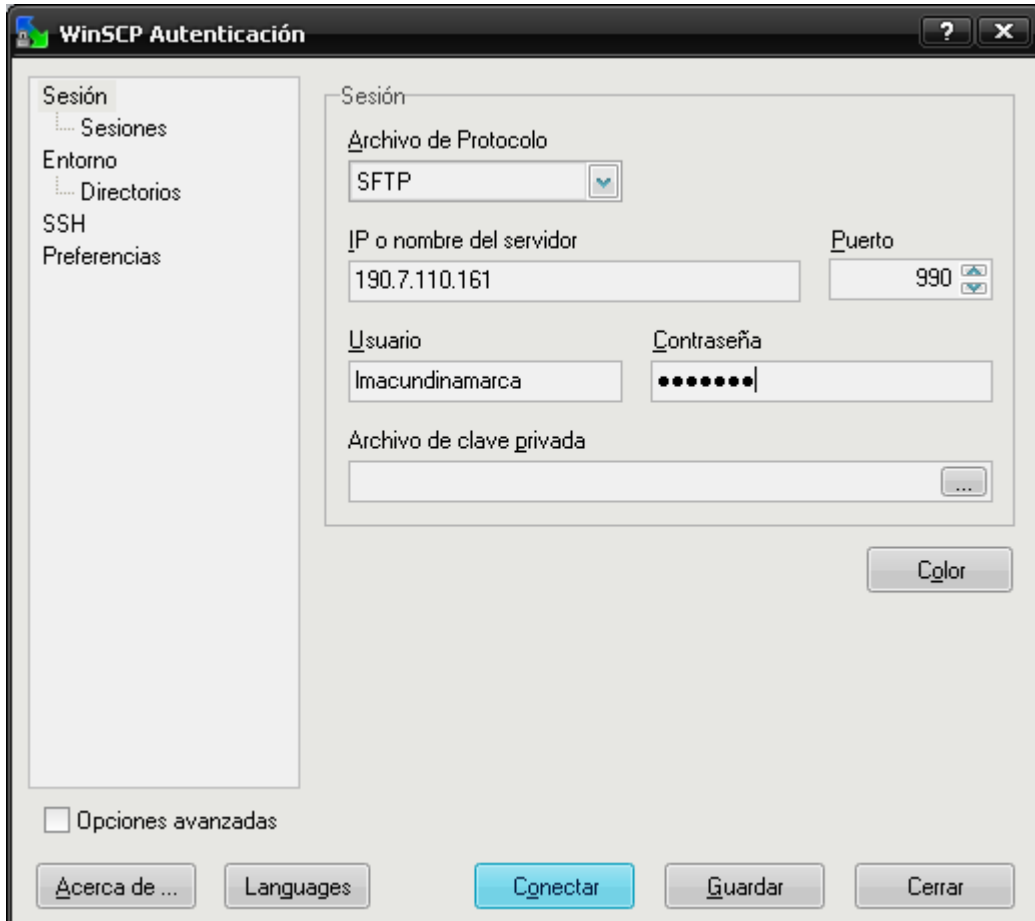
WinSCP Autenticación

?

Sesión
Sesiones
Entorno
Directorios
SSH
Preferencias

Sesión

Archivo de Protocolo
SFTP

IP o nombre del servidor
190.7.110.161

Puerto
990

Usuario
lmacundinamarca

Contraseña
•••••••

Archivo de clave privada
...

Color

Opciones avanzadas

Acerca de ...
Languages
Conectar
Guardar
Cerrar